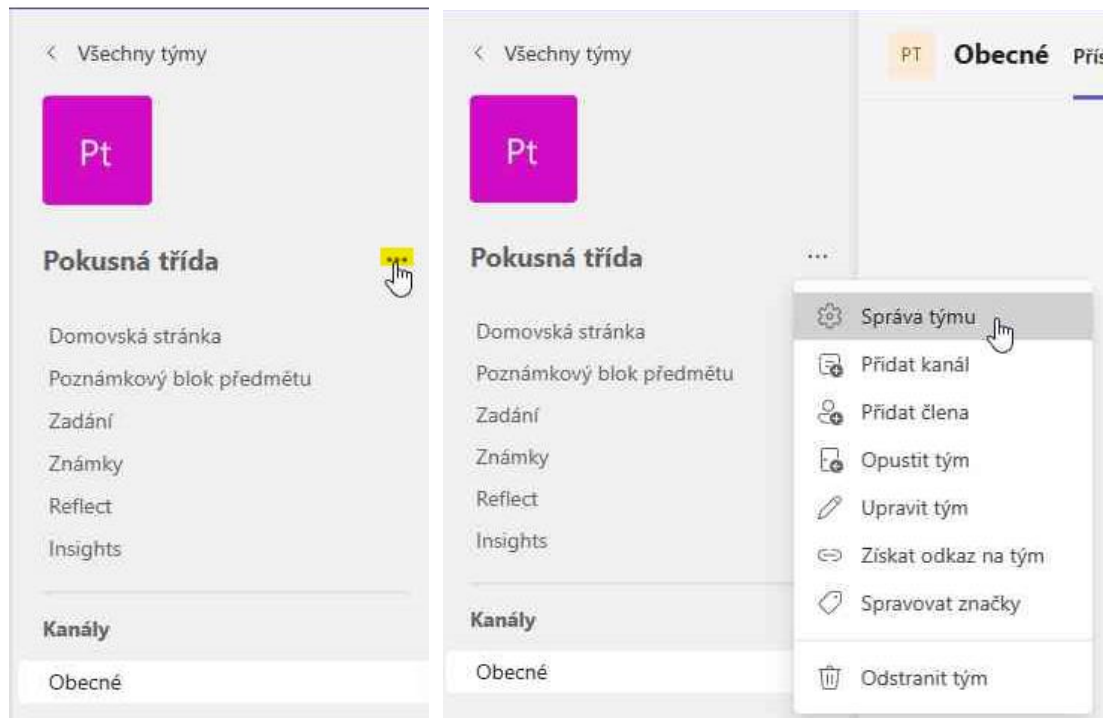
< Všechny týmy

Pt

Pokusná třída ...

Domovská stránka
Poznámkový blok předmětu
Zadání
Známky
Reflect
Insights

Kanály

Obecné

< Všechny týmy

Pt

Pokusná třída ...

Domovská stránka
Poznámkový blok předmětu
Zadání
Známky
Reflect
Insights

Kanály

Obecné

PT Obecné Přís

Správa týmu
Přidat kanál
Přidat člena
Opustit tým
Upravit tým
Získat odkaz na tým
Spravovat značky
Odstranit tým